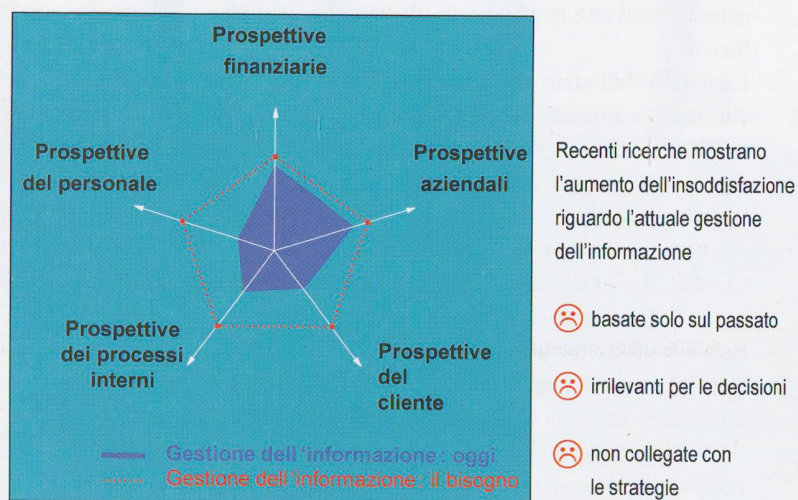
Prospettive finanziarie

Prospettive del personale

Prospettive aziendali

Prospettive dei processi interni

Prospettive del cliente

Gestione dell 'informazione : oggi

Gestione dell 'informazione : il bisogno

Recenti ricerche mostrano l'aumento dell'insoddisfazione riguardo l'attuale gestione dell'informazione

☹ basate solo sul passato

☹ irrilevanti per le decisioni

☹ non collegate con le strategie